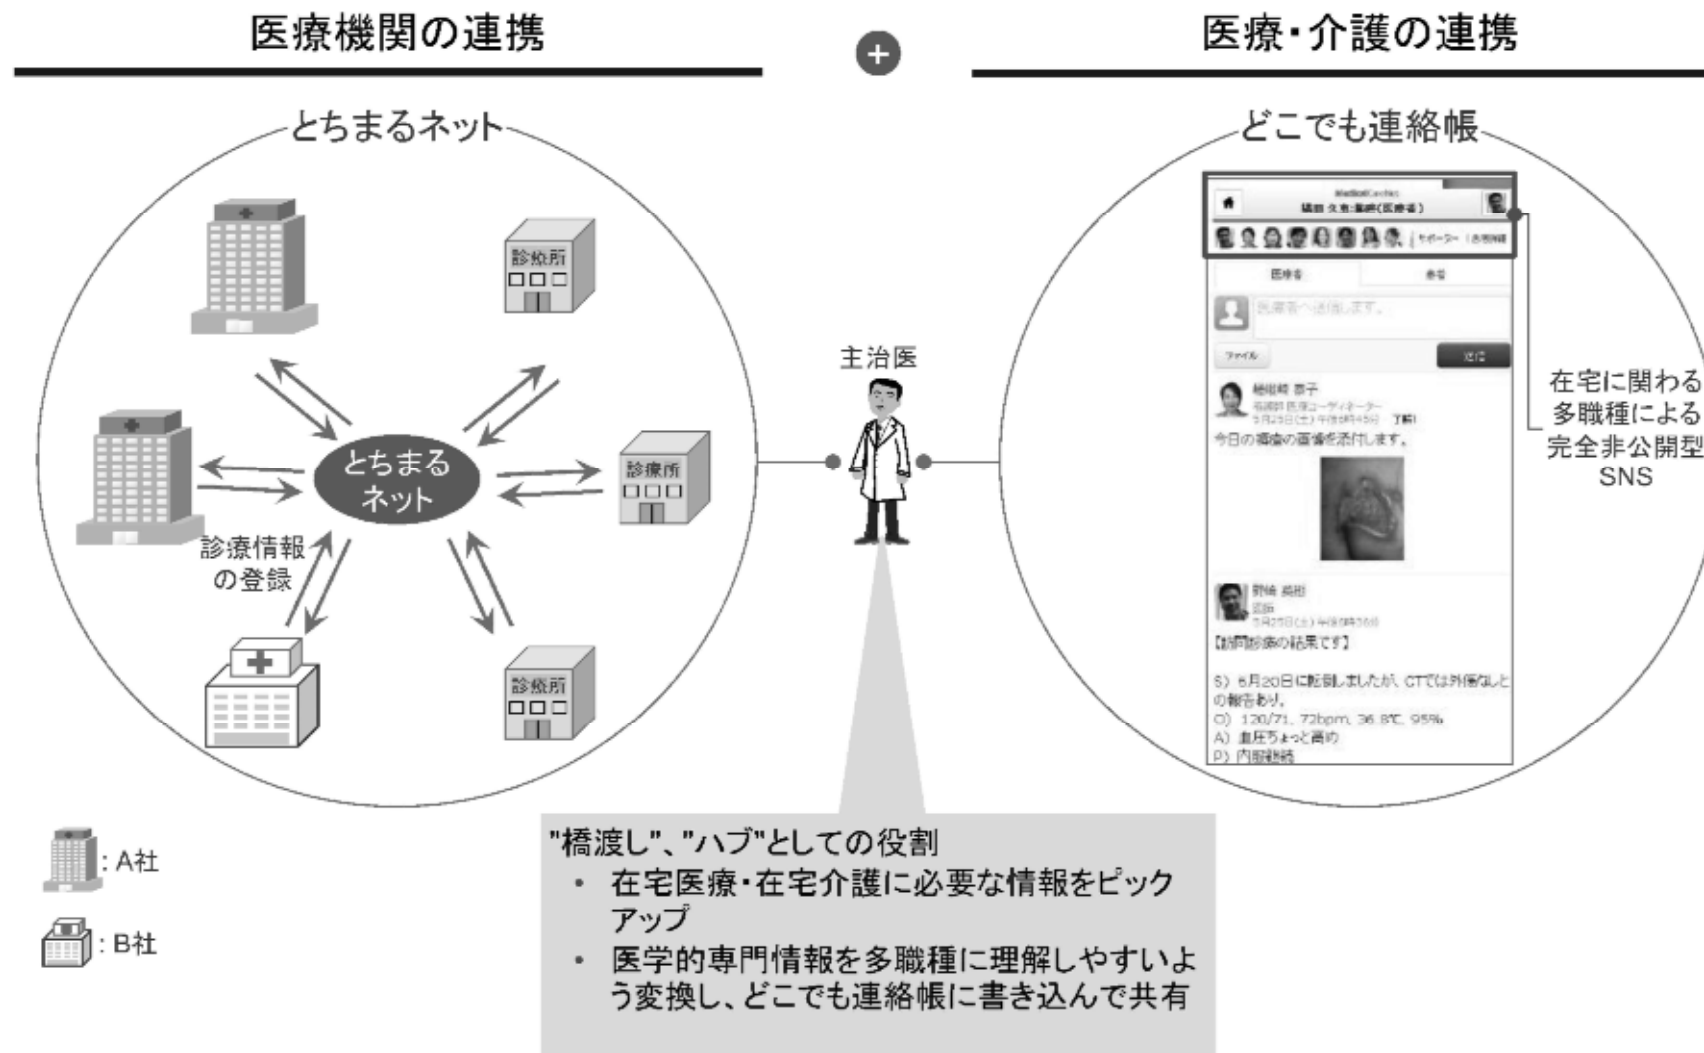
医療機関の連携

+

医療・介護の連携

とちまるネット

診療所

主治医

診療所

とちまるネット

診療情報の登録

診療所

どこでも連絡帳

MedicalCareStation

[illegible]

医療者

患者

医療者へ送信します。

ファイル

送信

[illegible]

今日の褥瘡の画像を添付します。

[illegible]

【訪問診療の結果です】

S) 6月20日に転倒しましたが、CTでは外傷なしとの報告あり。
O) 120/71、72bpm、36.8℃、95%
A) 血圧ちょっと高め
P) 内服継続

在宅に関わる多職種による完全非公開型SNS

: A社

: B社

"橋渡し"、"ハブ"としての役割
• 在宅医療・在宅介護に必要な情報をピックアップ
• 医学的専門情報を多職種に理解しやすいよう変換し、どこでも連絡帳に書き込んで共有